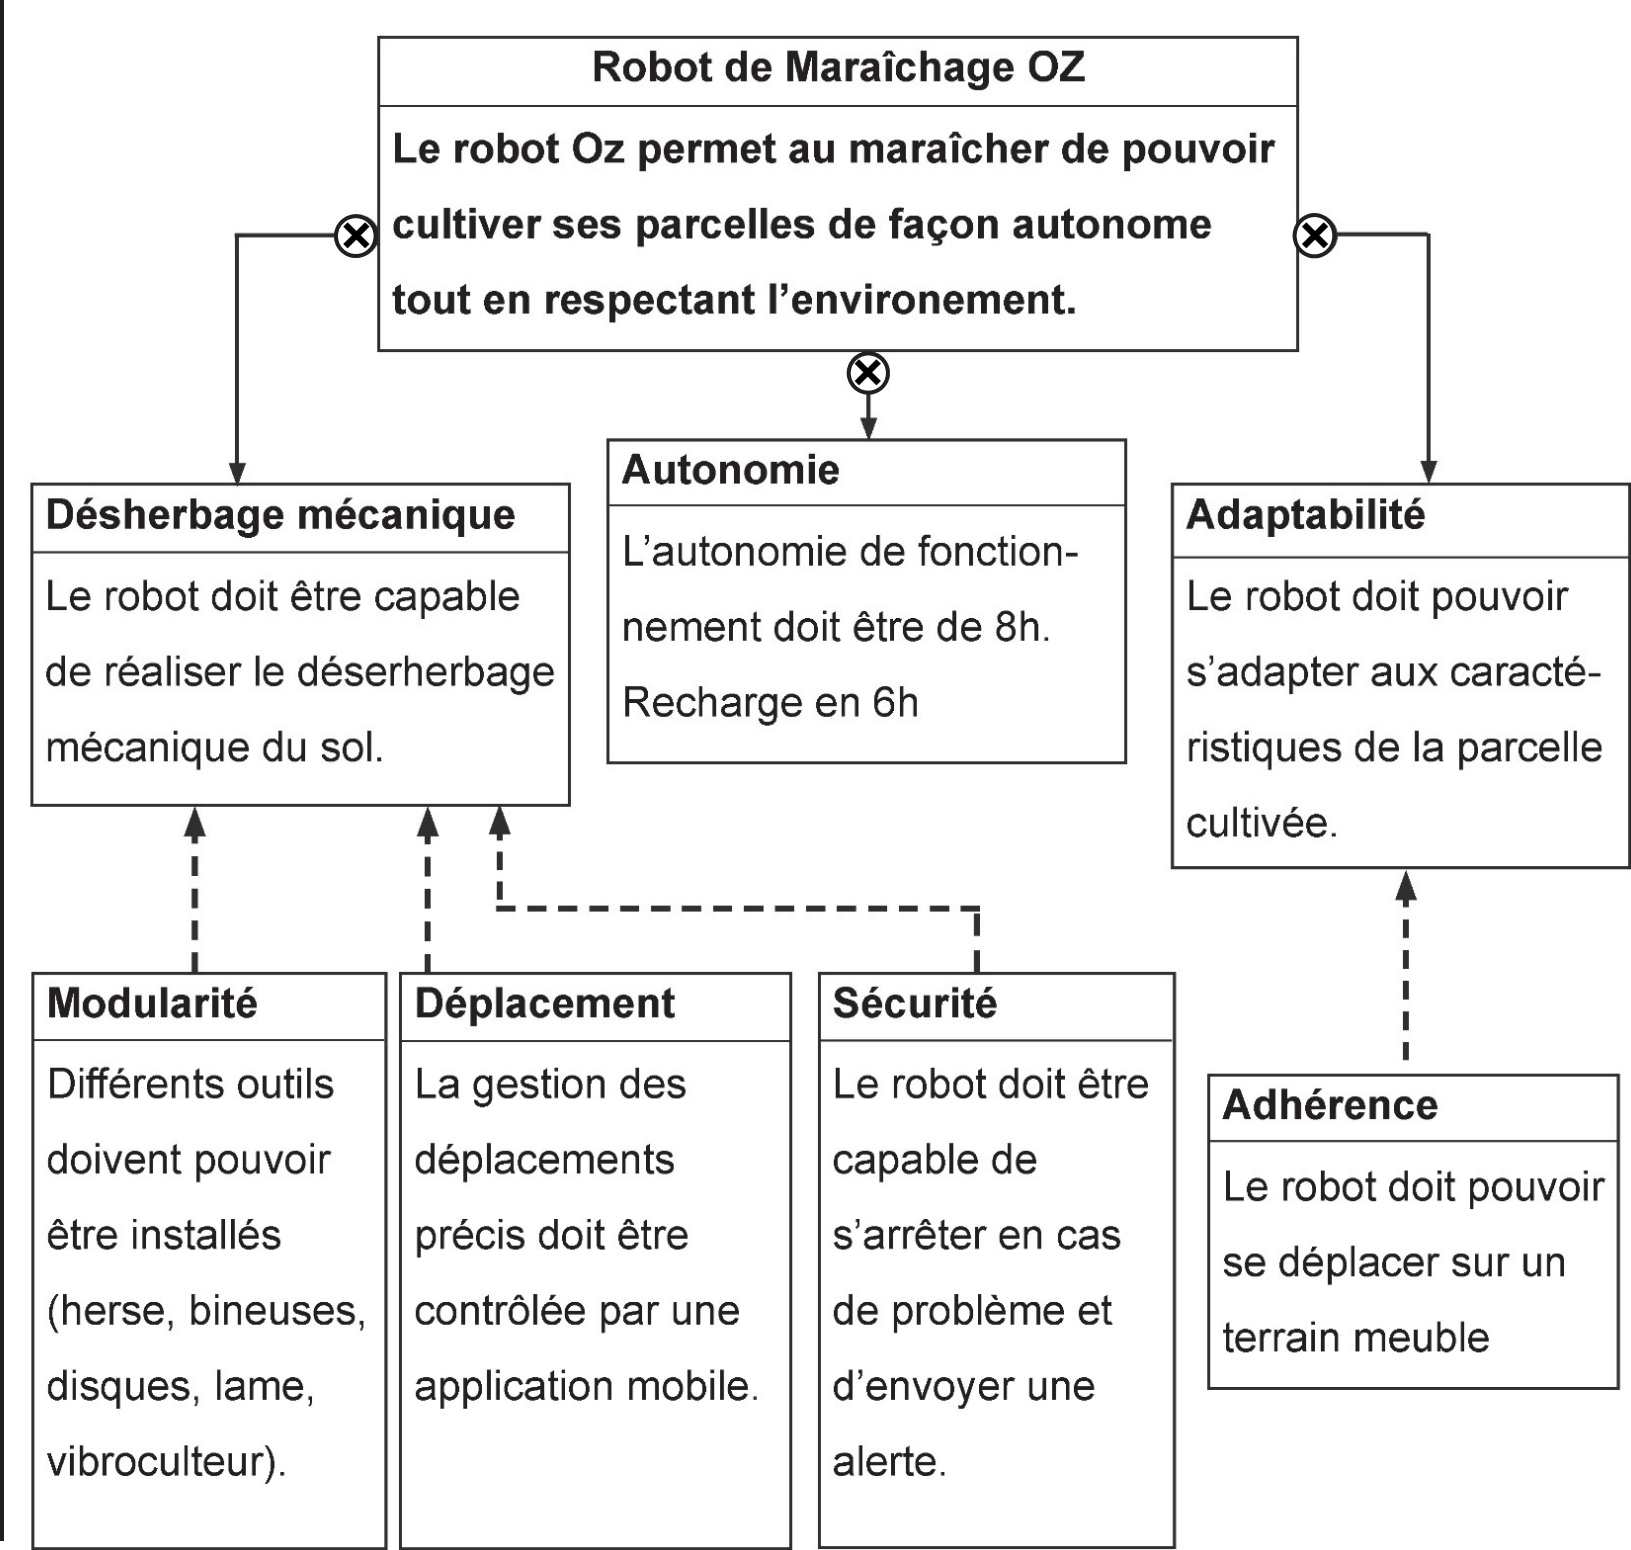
Robot de Maraîchage OZ

Le robot Oz permet au maraîcher de pouvoir cultiver ses parcelles de façon autonome tout en respectant l'environement.

Désherbage mécanique

Le robot doit être capable de réaliser le déserherbage mécanique du sol.

Autonomie

L'autonomie de fonctionnement doit être de 8h. Recharge en 6h

Adaptabilité

Le robot doit pouvoir s'adapter aux caractéristiques de la parcelle cultivée.

Modularité

Différents outils doivent pouvoir être installés (herse, bineuses, disques, lame, vibroculteur).

Déplacement

La gestion des déplacements précis doit être contrôlée par une application mobile.

Sécurité

Le robot doit être capable de s'arrêter en cas de problème et d'envoyer une alerte.

Adhérence

Le robot doit pouvoir se déplacer sur un terrain meuble